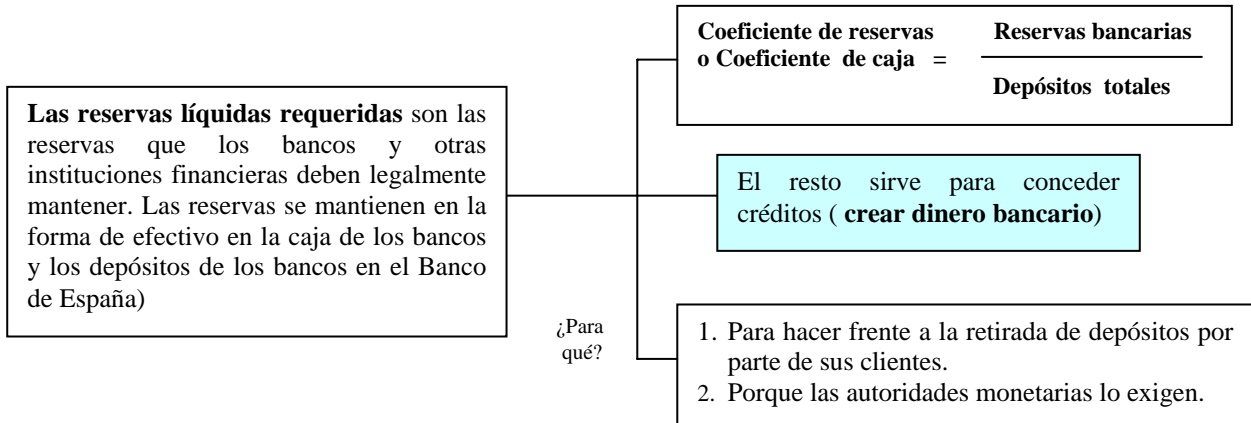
**Las reservas líquidas requeridas** son las reservas que los bancos y otras instituciones financieras deben legalmente mantener. Las reservas se mantienen en la forma de efectivo en la caja de los bancos y los depósitos de los bancos en el Banco de España)

**Coeficiente de reservas o Coeficiente de caja** = $\frac{\textbf{Reservas bancarias}}{\textbf{Depósitos totales}}$

El resto sirve para conceder créditos ( **crear dinero bancario**)

¿Para qué?

1. Para hacer frente a la retirada de depósitos por parte de sus clientes.
2. Porque las autoridades monetarias lo exigen.